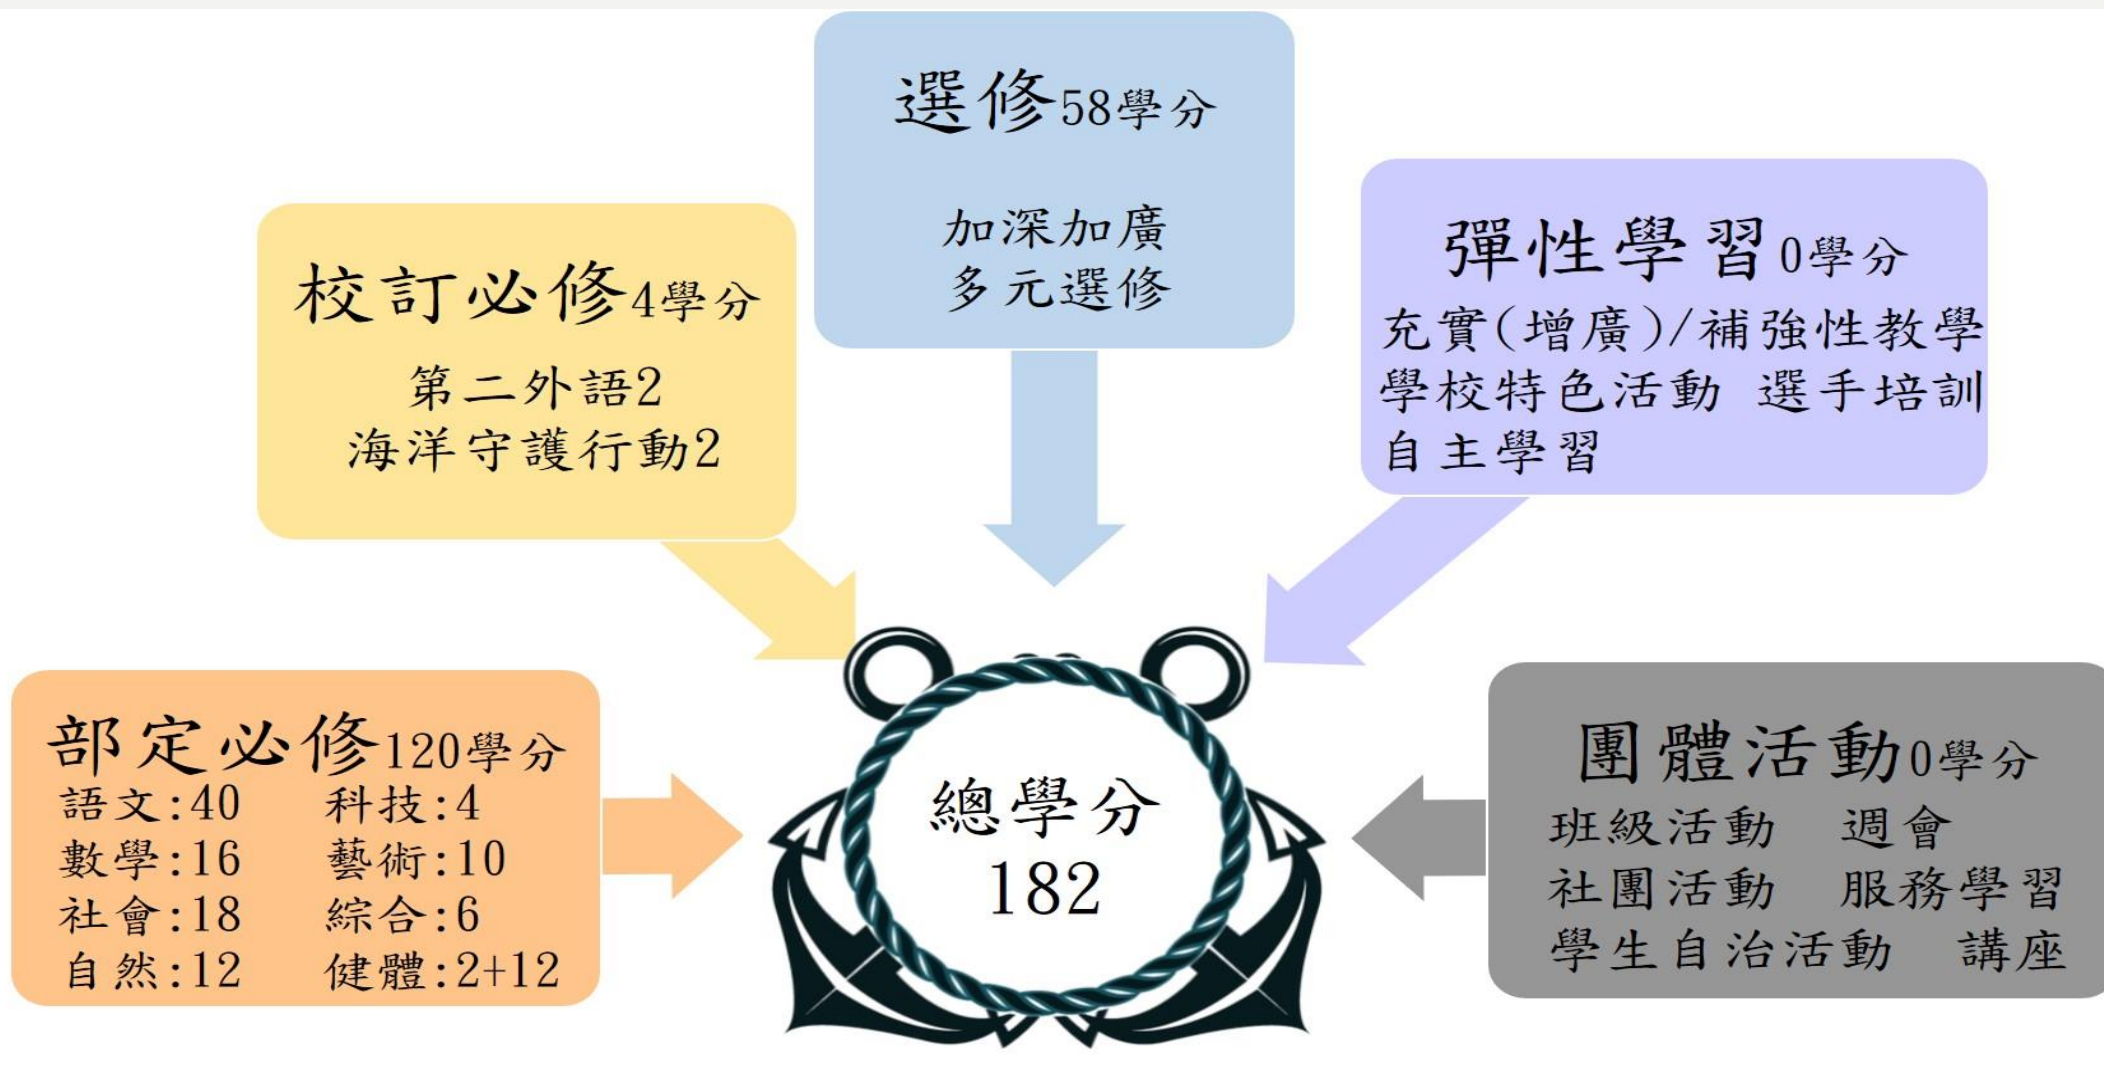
選修58學分

加深加廣
多元選修

校訂必修4學分

第二外語2
海洋守護行動2

彈性學習0學分

充實(增廣)/補強性教學
學校特色活動 選手培訓
自主學習

部定必修120學分

語文:40 科技:4
數學:16 藝術:10
社會:18 綜合:6
自然:12 健體:2+12

總學分
182

團體活動0學分

班級活動 週會
社團活動 服務學習
學生自治活動 講座